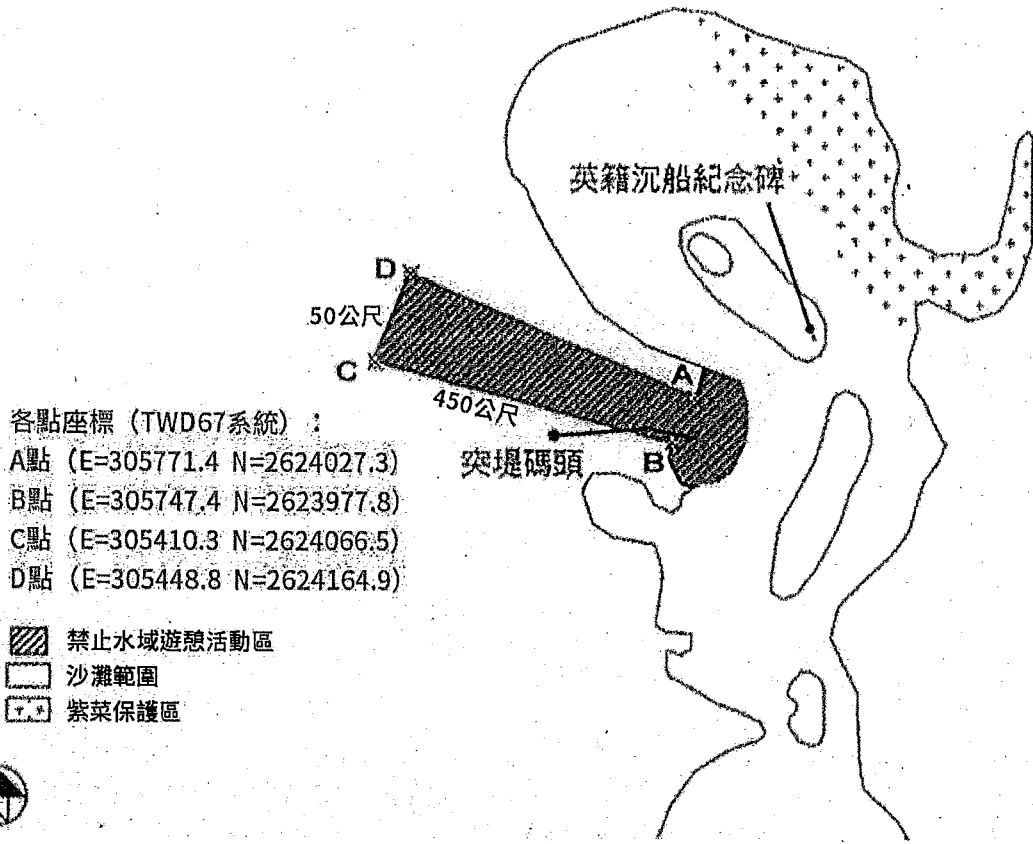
英籍沉船紀念碑

D

50公尺

C

A

450公尺

突堤碼頭

B

各點座標（TWD67系統）：
A點（E=305771.4 N=2624027.3）
B點（E=305747.4 N=2623977.8）
C點（E=305410.3 N=2624066.5）
D點（E=305448.8 N=2624164.9）

禁止水域遊憩活動區
沙灘範圍
紫菜保護區